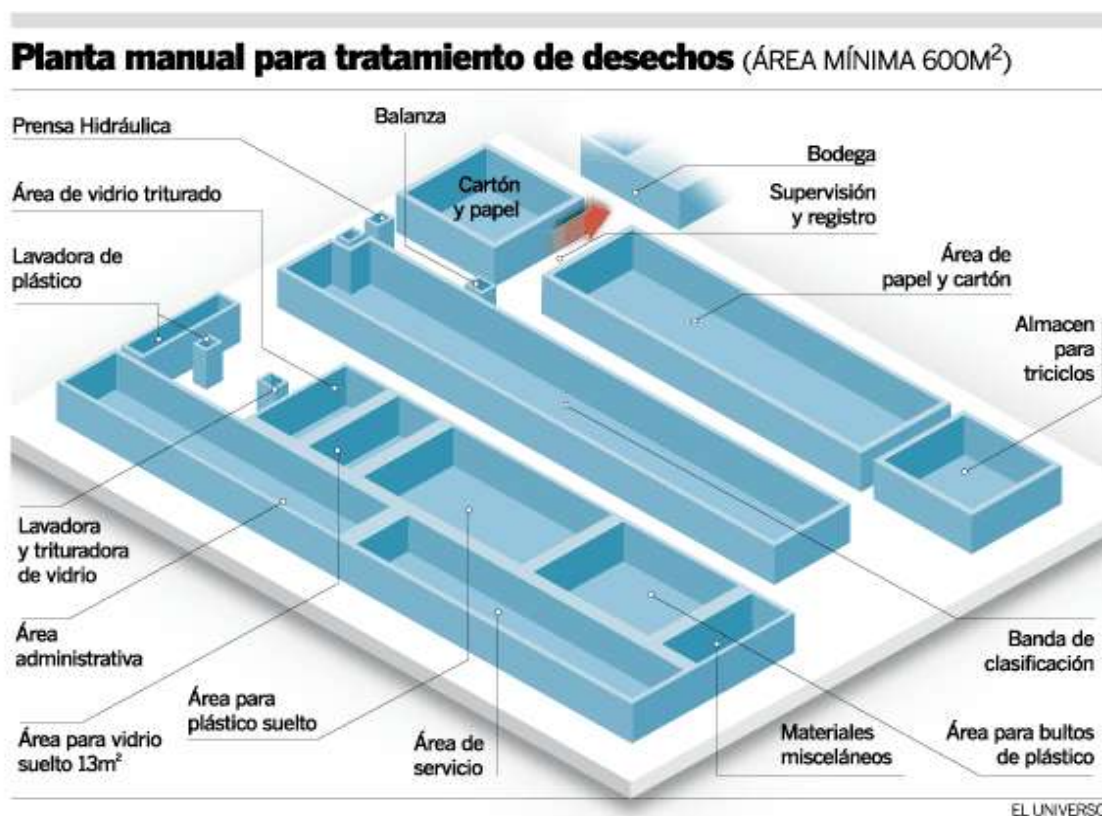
Planta manual para tratamiento de desechos (ÁREA MÍNIMA 600M$^2$)

Prensa Hidráulica

Balanza

Bodega

Área de vidrio triturado

Cartón y papel

Supervisión y registro

Lavadora de plástico

Área de papel y cartón

Almacen para triciclos

Lavadora y trituradora de vidrio

Área administrativa

Banda de clasificación

Área para plástico suelto

Área para vidrio suelto 13m$^2$

Área de servicio

Materiales misceláneos

Área para bultos de plástico

EL UNIVERSO